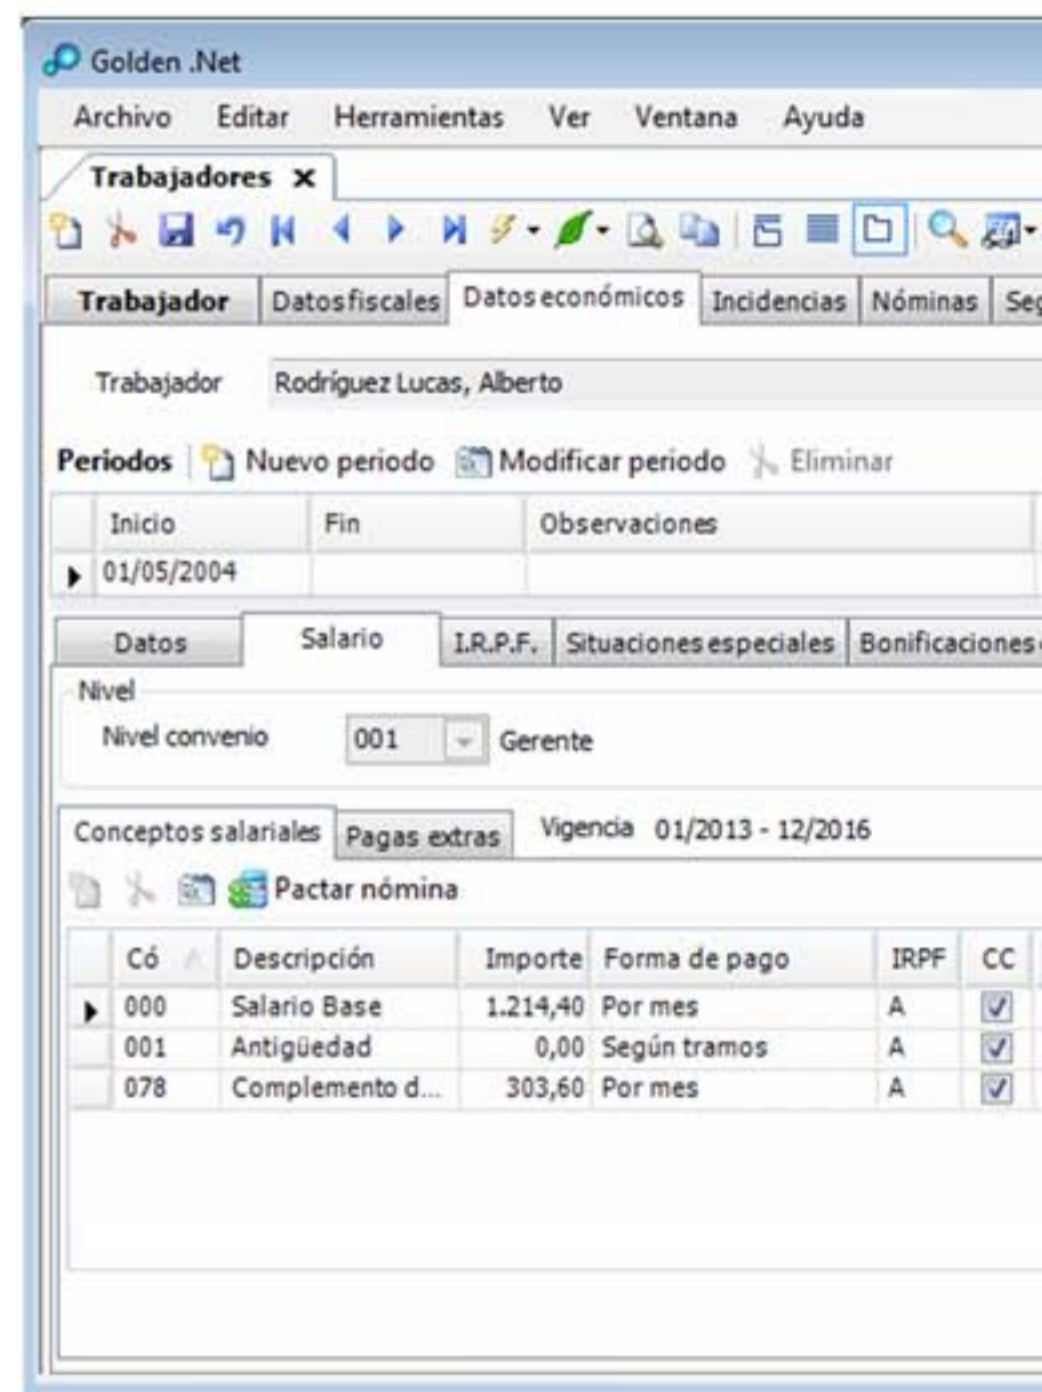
Golden .Net

Archivo Editar Herramientas Ver Ventana Ayuda

Trabajadores ×

Trabajador | Datos fiscales | Datos económicos | Incidencias | Nóminas | Seg

Trabajador Rodríguez Lucas, Alberto

Periodos Nuevo periodo Modificar periodo Eliminar

| Inicio | Fin | Observaciones |
|---|---|---|
| 01/05/2004 | | |

Datos | Salario | I.R.P.F. | Situaciones especiales | Bonificaciones

Nivel
Nivel convenio 001 Gerente

Conceptos salariales | Pagas extras Vigencia 01/2013 - 12/2016

Pactar nómina

| Có | Descripción | Importe | Forma de pago | IRPF | CC |
|---|---|---|---|---|---|
| 000 | Salario Base | 1.214,40 | Por mes | A | ☑ |
| 001 | Antigüedad | 0,00 | Según tramos | A | ☑ |
| 078 | Complemento d... | 303,60 | Por mes | A | ☑ |